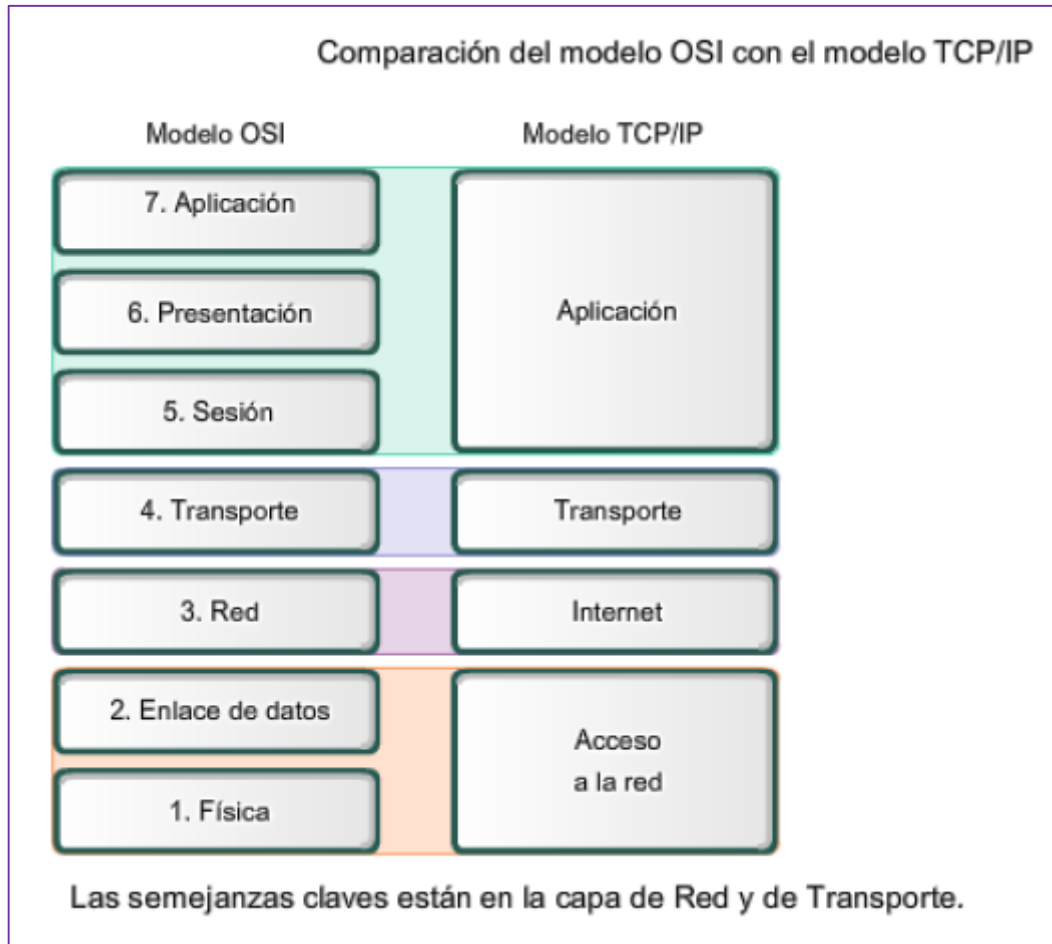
Comparación del modelo OSI con el modelo TCP/IP

Modelo OSI

Modelo TCP/IP

7. Aplicación

6. Presentación

5. Sesión

Aplicación

4. Transporte

Transporte

3. Red

Internet

2. Enlace de datos

1. Física

Acceso a la red

Las semejanzas claves están en la capa de Red y de Transporte.